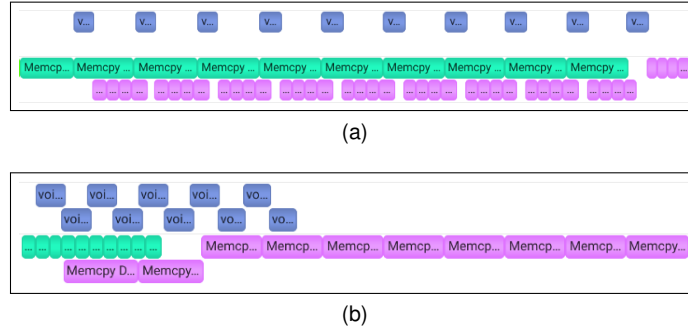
v... v... v... v... v... v... v... v... v... v...

Memcpy ... Memcpy ... Memcpy ... Memcpy ... Memcpy ... Memcpy ... Memcpy ... Memcpy ... Memcpy ... Memcpy ...

... ... ... ... ... ... ... ... ... ... ... ... ... ... ... ... ... ... ... ... ... ... ... ... ... ... ... ... ... ... ... ... ... ... ... ...

(a)

voi... voi... voi... voi... vo...

voi... voi... voi... vo... vo...

... ... ... ... ... ... ... ... ... ... Memcp... Memcp... Memcp... Memcp... Memcp... Memcp... Memcp... Memcpy...

Memcpy D... Memcpy...

(b)